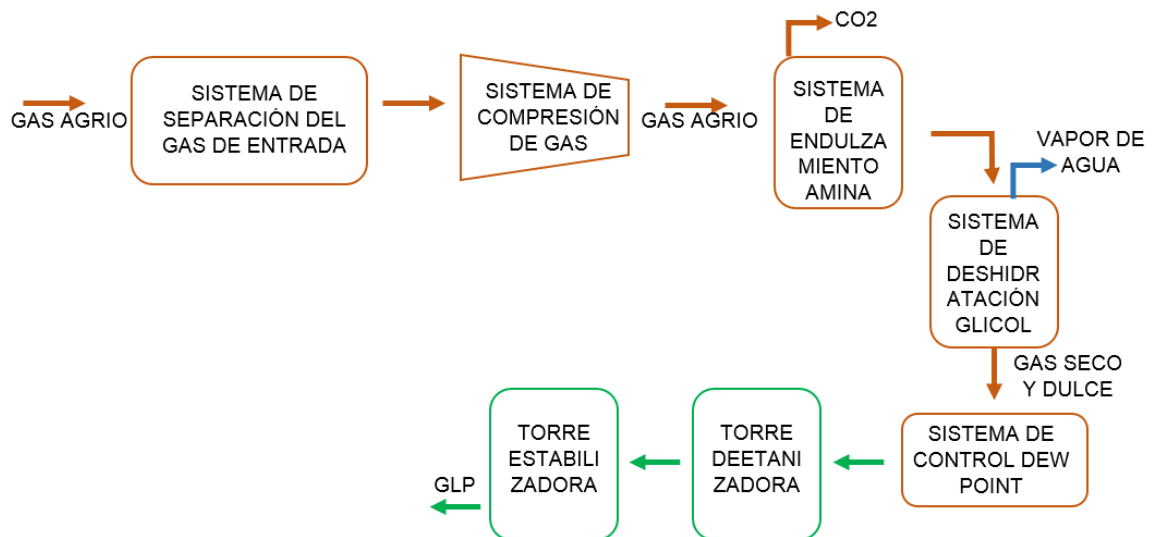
GAS AGRIO

SISTEMA DE SEPARACIÓN DEL GAS DE ENTRADA

SISTEMA DE COMPRESIÓN DE GAS

GAS AGRIO

CO2

SISTEMA DE ENDULZA MIENTO AMINA

VAPOR DE AGUA

SISTEMA DE DESHIDR ATACIÓN GLICOL

GAS SECO Y DULCE

SISTEMA DE CONTROL DEW POINT

TORRE DEETANI ZADORA

TORRE ESTABILI ZADORA

GLP